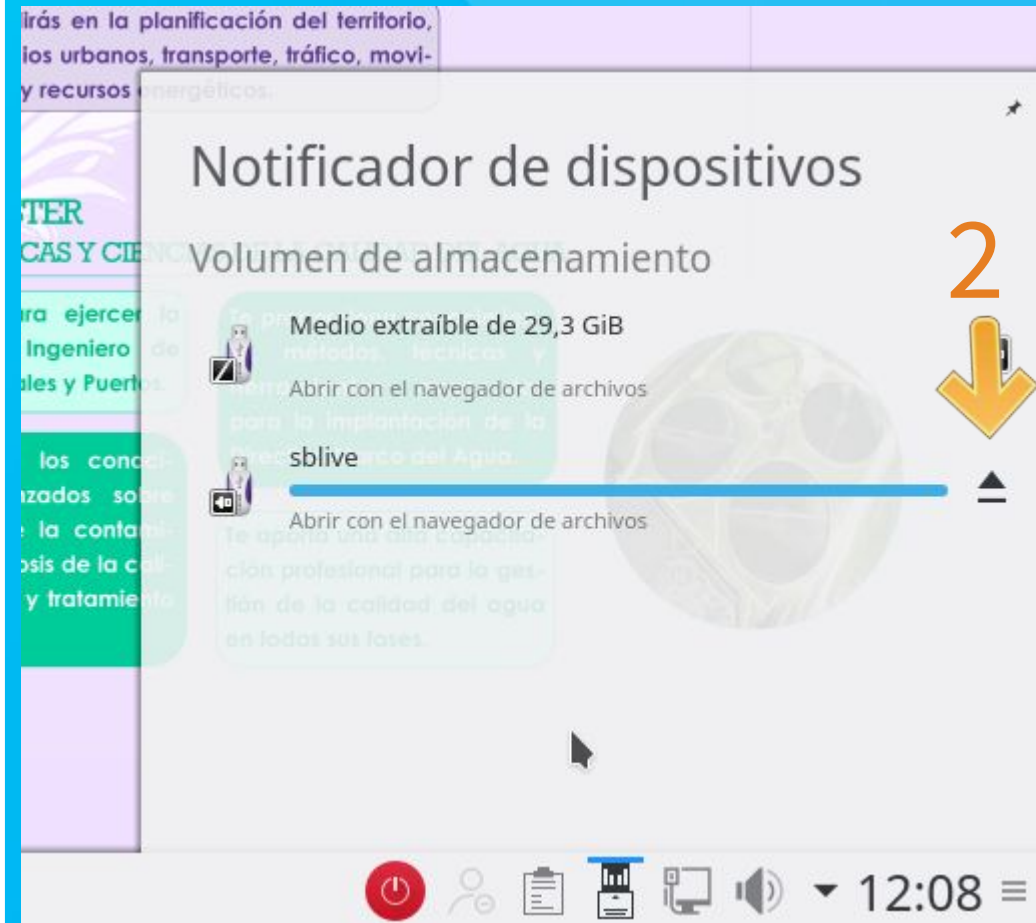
irás en la planificación del territorio, ios urbanos, transporte, tráfico, movi- y recursos energéticos.

STER
CAS Y CIE

ra ejercer
Ingeniero
ales y Puertos.

los conoci-
zados sobre
la contami-
osis de la cali-
y tratamiento

Notificador de dispositivos

Volumen de almacenamiento

2

Medio extraíble de 29,3 GiB

Abrir con el navegador de archivos

sblive

Abrir con el navegador de archivos

12:08